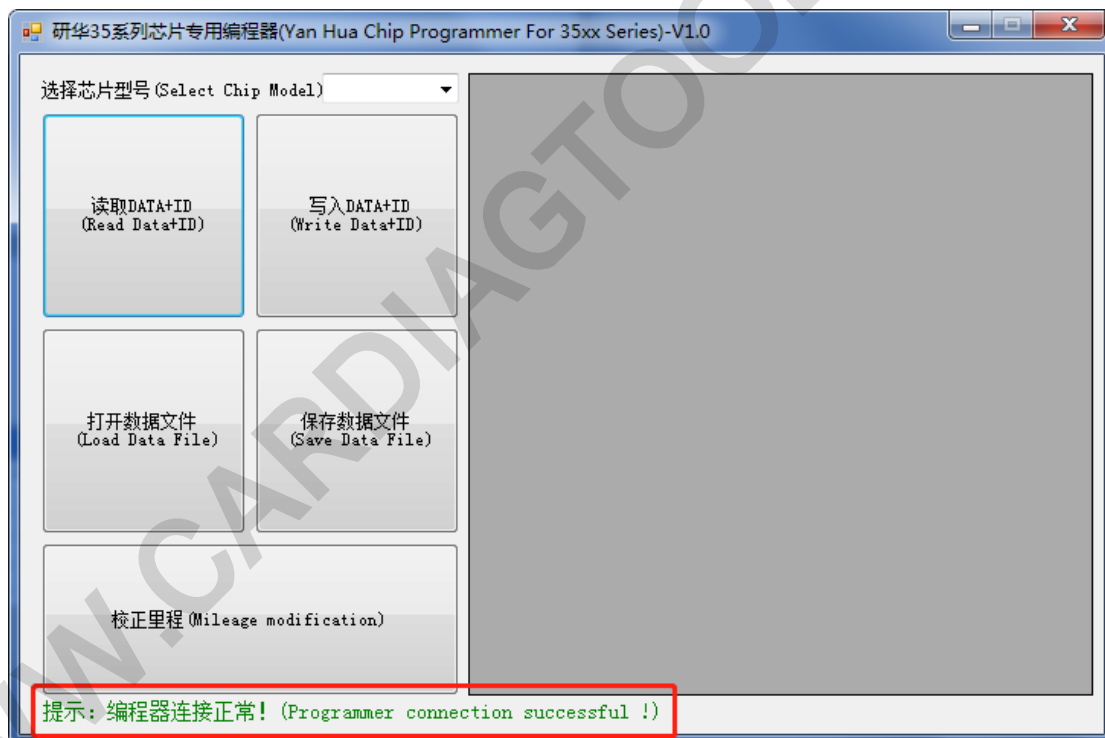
研华35系列芯片专用编程器(Yan Hua Chip Programmer For 35xx Series)-V1.0

选择芯片型号 (Select Chip Model)

读取DATA+ID
(Read Data+ID)

写入DATA+ID
(Write Data+ID)

打开数据文件
(Load Data File)

保存数据文件
(Save Data File)

校正里程 (Mileage modification)

提示：编程器连接正常！(Programmer connection successful !)

W.CARDIAGTOO